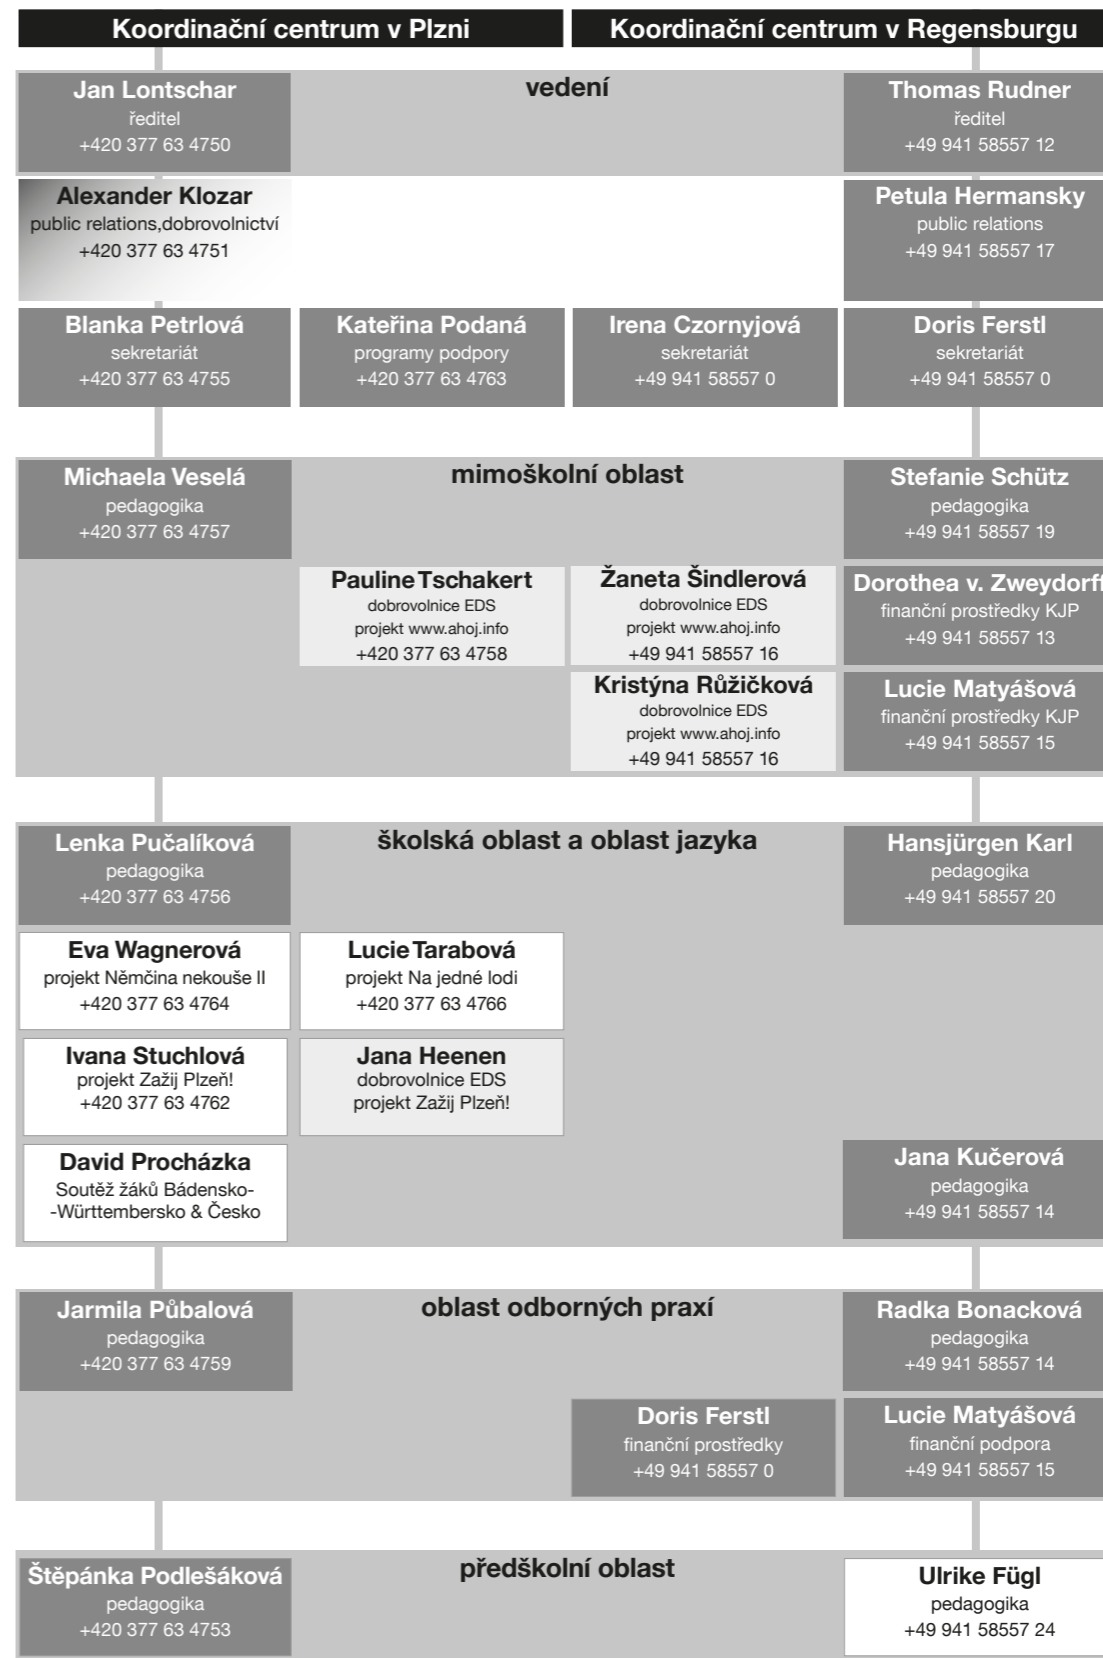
Koordinační centrum v Plzni

Koordinační centrum v Regensburgu

vedení

Jan Lontschar
ředitel
+420 377 63 4750

Thomas Rudner
ředitel
+49 941 58557 12

Alexander Klozar
public relations,dobrovolnictví
+420 377 63 4751

Petula Hermansky
public relations
+49 941 58557 17

Blanka Petrlová
sekretariát
+420 377 63 4755

Kateřina Podaná
programy podpory
+420 377 63 4763

Irena Czornyjová
sekretariát
+49 941 58557 0

Doris Ferstl
sekretariát
+49 941 58557 0

mimoškolní oblast

Michaela Veselá
pedagogika
+420 377 63 4757

Stefanie Schütz
pedagogika
+49 941 58557 19

Pauline Tschakert
dobrovolnice EDS
projekt www.ahoj.info
+420 377 63 4758

Žaneta Šindlerová
dobrovolnice EDS
projekt www.ahoj.info
+49 941 58557 16

Dorothea v. Zweydorff
finanční prostředky KJP
+49 941 58557 13

Kristýna Růžičková
dobrovolnice EDS
projekt www.ahoj.info
+49 941 58557 16

Lucie Matyášová
finanční prostředky KJP
+49 941 58557 15

školská oblast a oblast jazyka

Lenka Pučalíková
pedagogika
+420 377 63 4756

Hansjürgen Karl
pedagogika
+49 941 58557 20

Eva Wagnerová
projekt Němčina nekouše II
+420 377 63 4764

Lucie Tarabová
projekt Na jedné lodi
+420 377 63 4766

Ivana Stuchlová
projekt Zažij Plzeň!
+420 377 63 4762

Jana Heenen
dobrovolnice EDS
projekt Zažij Plzeň!

David Procházka
Soutěž žáků Bádensko-Württembersko & Česko

Jana Kučerová
pedagogika
+49 941 58557 14

oblast odborných praxí

Jarmila Půbalová
pedagogika
+420 377 63 4759

Radka Bonacková
pedagogika
+49 941 58557 14

Doris Ferstl
finanční prostředky
+49 941 58557 0

Lucie Matyášová
finanční podpora
+49 941 58557 15

předškolní oblast

Štěpánka Podlešáková
pedagogika
+420 377 63 4753

Ulrike Fügl
pedagogika
+49 941 58557 24